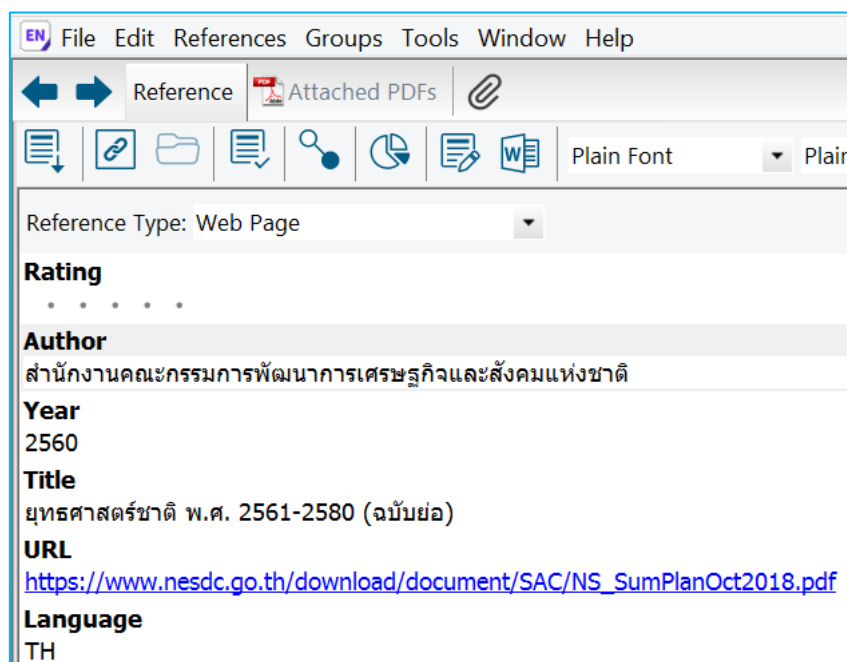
EN File Edit References Groups Tools Window Help

Reference Attached PDFs

Plain Font Plain

Reference Type: Web Page

Rating

• • • • •

Author
สำนักงานคณะกรรมการพัฒนาการเศรษฐกิจและสังคมแห่งชาติ

Year
2560

Title
ยุทธศาสตร์ชาติ พ.ศ. 2561-2580 (ฉบับย่อ)

URL
https://www.nesdc.go.th/download/document/SAC/NS_SumPlanOct2018.pdf

Language
TH